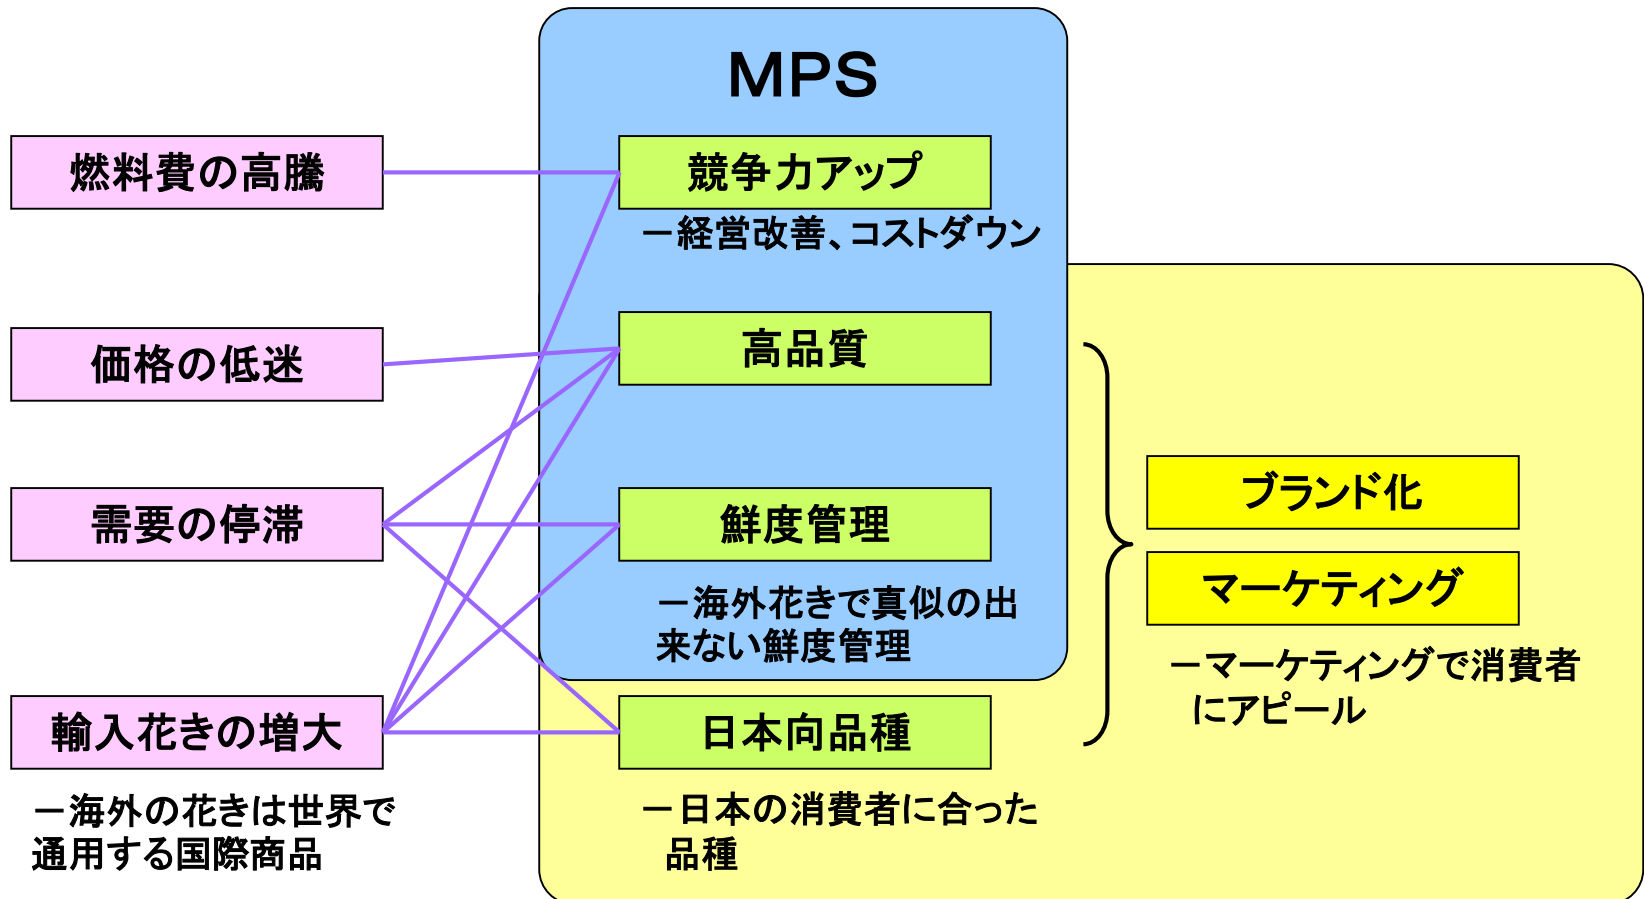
MPS

燃料費の高騰

価格の低迷

需要の停滞

輸入花きの増大

ー海外の花きは世界で通用する国際商品

競争力アップ

ー経営改善、コストダウン

高品質

鮮度管理

ー海外花きで真似の出来ない鮮度管理

日本向品種

ー日本の消費者に合った品種

ブランド化

マーケティング

ーマーケティングで消費者にアピール